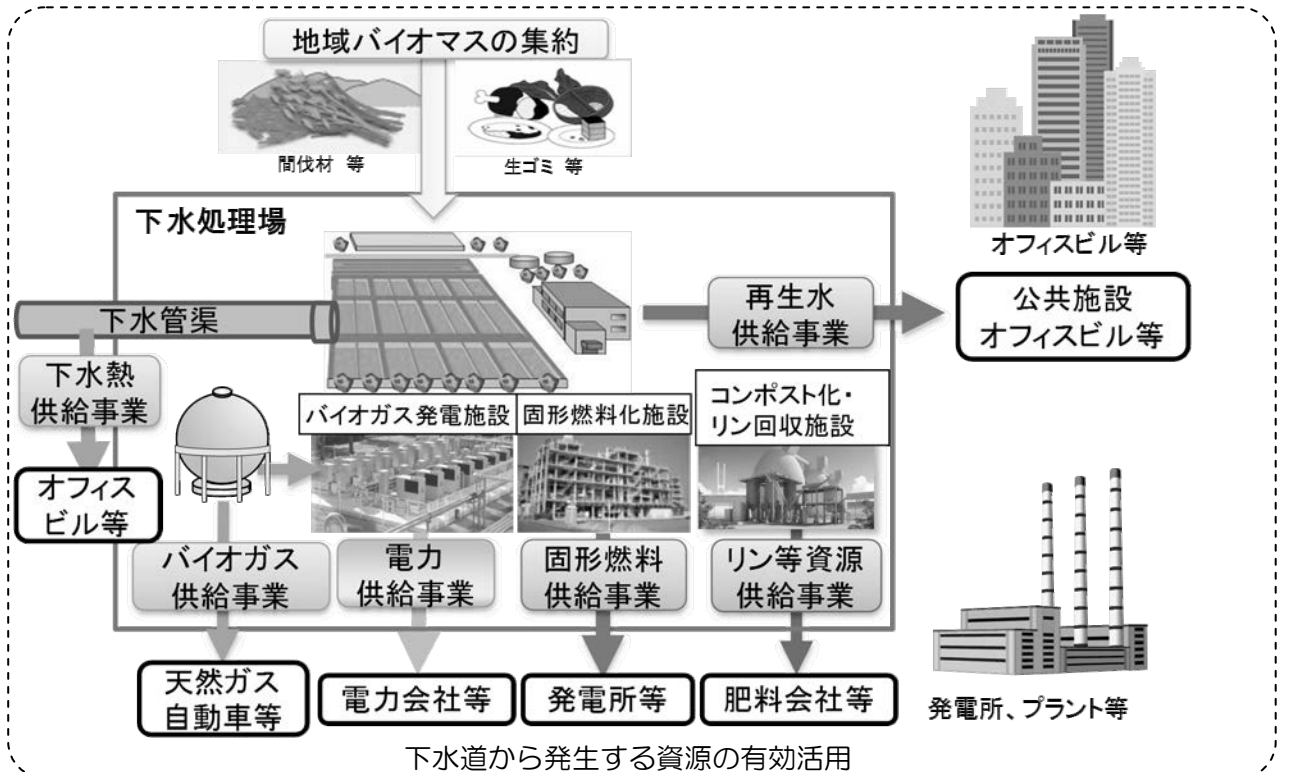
地域バイオマスの集約

間伐材 等

生ゴミ 等

オフィスビル等

下水処理場

下水管渠

再生水
供給事業

公共施設
オフィスビル等

下水熱
供給事業

バイオガス発電施設

固形燃料化施設

コンポスト化・
リン回収施設

オフィス
ビル等

バイオガス
供給事業

電力
供給事業

固形燃料
供給事業

リン等資源
供給事業

天然ガス
自動車等

電力会社等

発電所等

肥料会社等

発電所、プラント等

下水道から発生する資源の有効活用